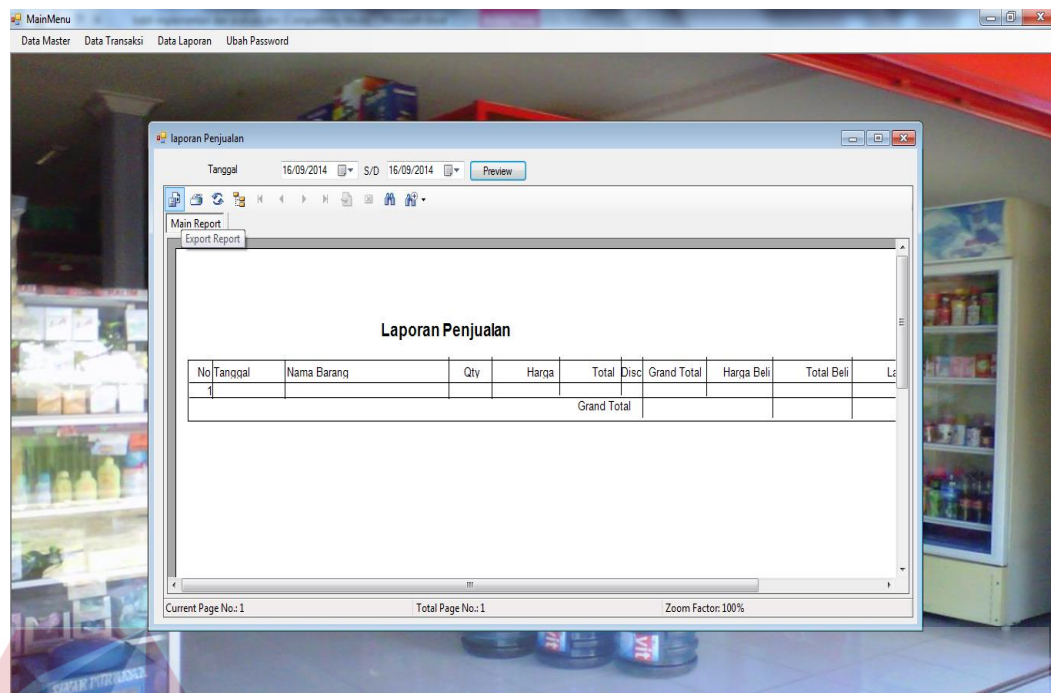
MainMenu

Data Master Data Transaksi Data Laporan Ubah Password

laporan Penjualan

Tanggal 16/09/2014 S/D 16/09/2014 Preview

Main Report

Export Report

Laporan Penjualan

| No | Tanggal | Nama Barang | Qty | Harga | Total | Disc | Grand Total | Harga Beli | Total Beli | La |
|---|---|---|---|---|---|---|---|---|---|---|
| 1 | | | | | | | | | | |
| | | | | | Grand Total | | | | | |

Current Page No.: 1 Total Page No.: 1 Zoom Factor: 100%